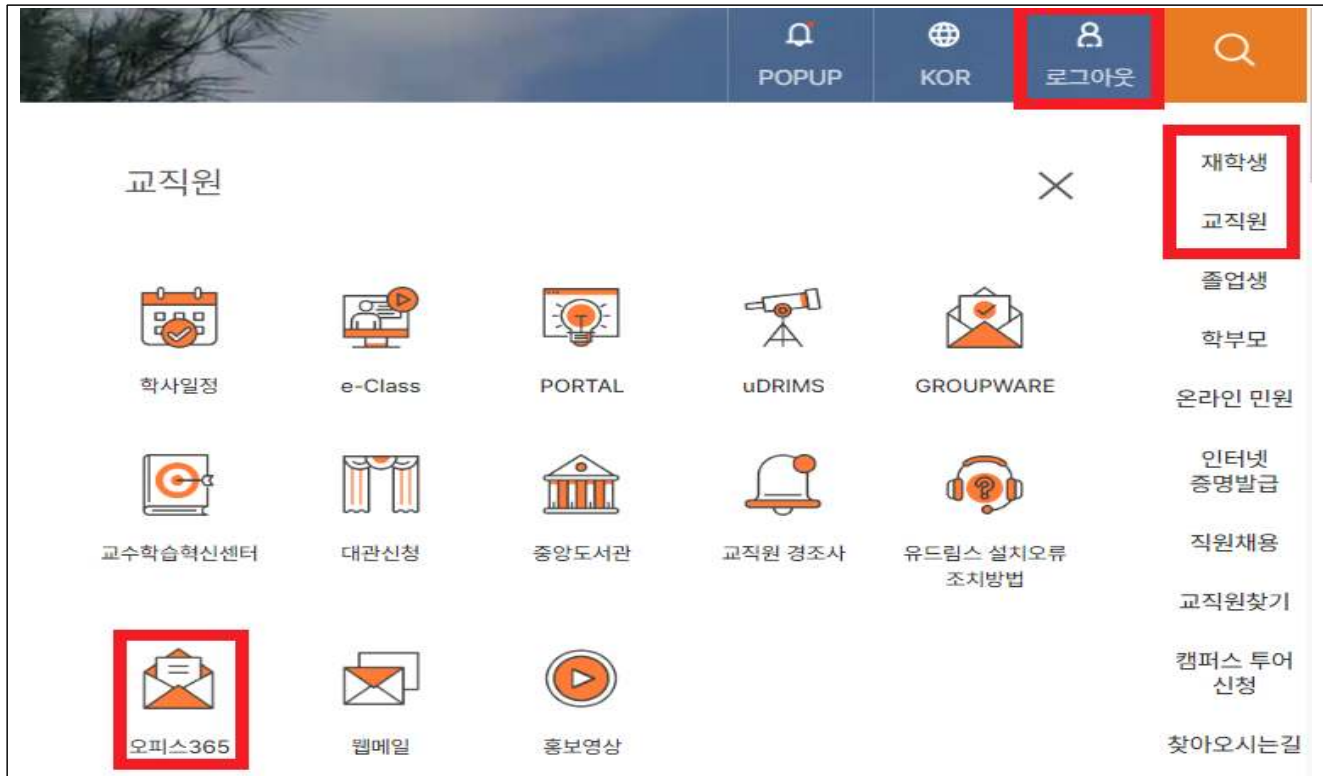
POPUP
KOR
로그아웃

교직원

학사일정
e-Class
PORTAL
uDRIMS
GROUPWARE

교수학습혁신센터
대관신청
중앙도서관
교직원 경조사
유드림스 설치오류 조치방법

오피스365
웹메일
홍보영상

재학생
교직원
졸업생
학부모
온라인 민원
인터넷 증명발급
직원채용
교직원찾기
캠퍼스 투어 신청
찾아오시는길